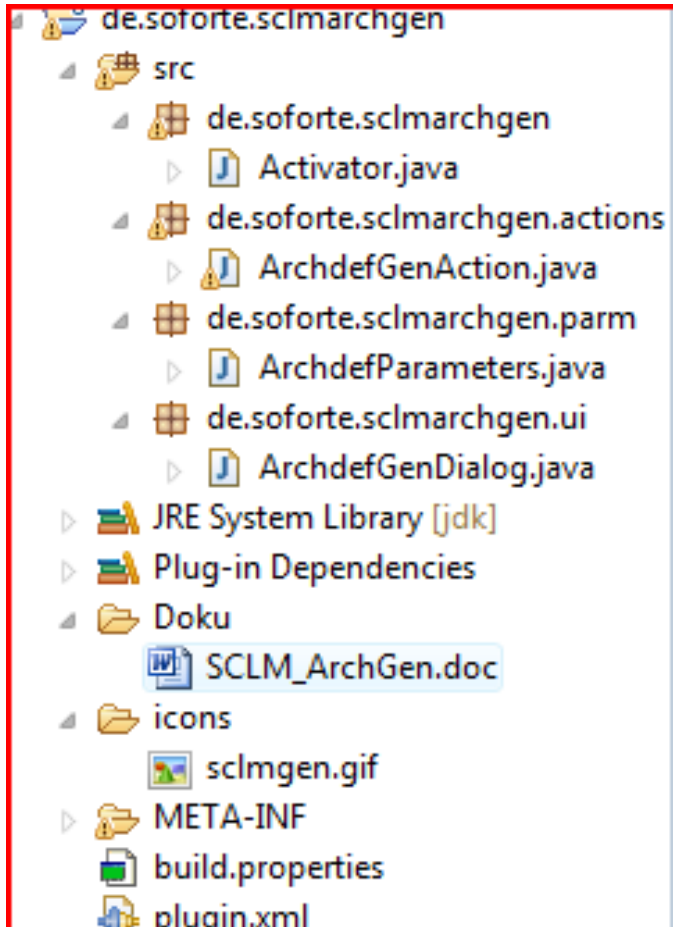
de.soforte.sclmarchgen
src
de.soforte.sclmarchgen
Activator.java
de.soforte.sclmarchgen.actions
ArchdefGenAction.java
de.soforte.sclmarchgen.parm
ArchdefParameters.java
de.soforte.sclmarchgen.ui
ArchdefGenDialog.java
JRE System Library [jdk]
Plug-in Dependencies
Doku
SCLM_ArchGen.doc
icons
sclmgen.gif
META-INF
build.properties
plugin.xml